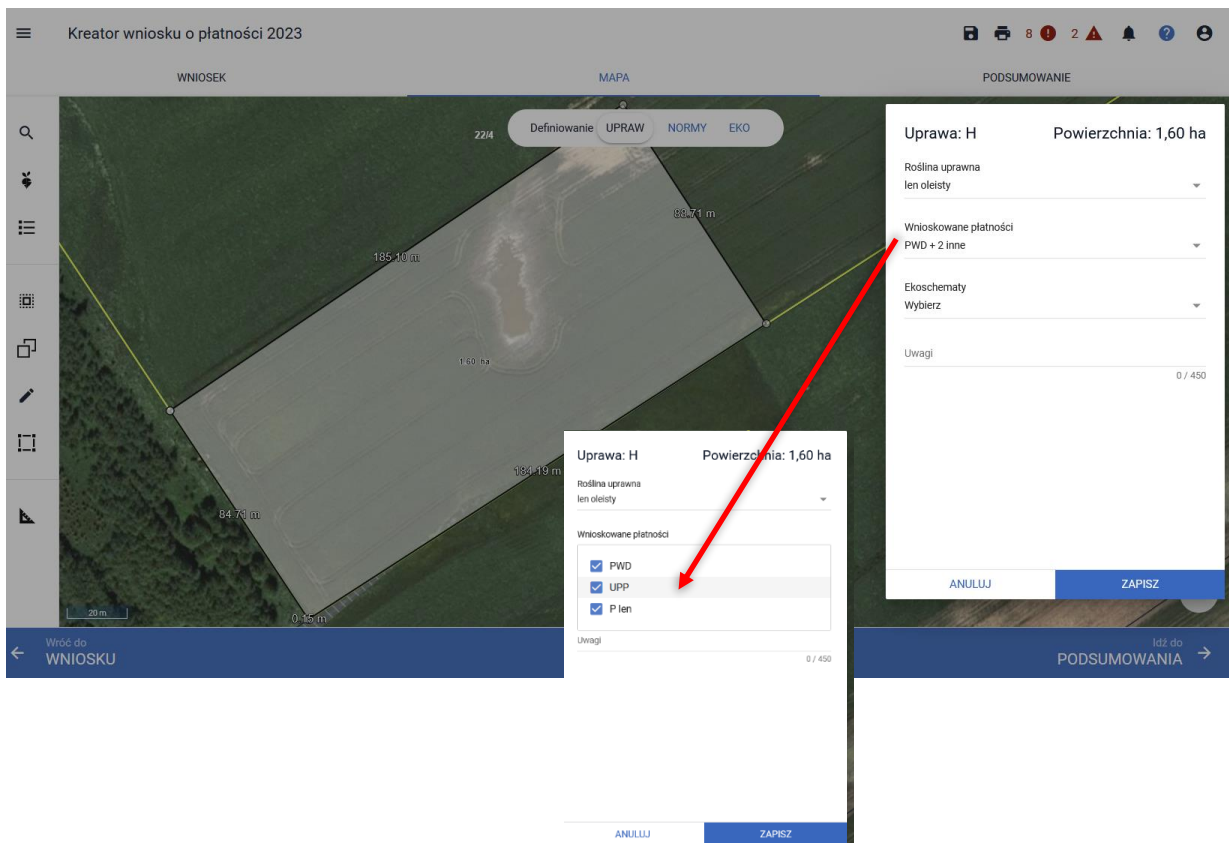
Kreator wniosku o płatności 2023

8 2

WNIOSEK MAPA PODSUMOWANIE

Definiowanie UPRAW NORMY EKO

22/4

185.10 m

88.71 m

1.60 ha

184.19 m

84.71 m

0.15 m

20 m

Uprawa: H Powierzchnia: 1,60 ha

Roślina uprawna
len oleisty

Wnioskowane płatności
PWD + 2 inne

Ekoschematy
Wybierz

Uwagi
0 / 450

ANULUJ ZAPISZ

Uprawa: H Powierzchnia: 1,60 ha

Roślina uprawna
len oleisty

Wnioskowane płatności
PWD
UPP
P len

Uwagi
0 / 450

ANULUJ ZAPISZ

Wróć do
WNIOSKU

Idź do
PODSUMOWANIA